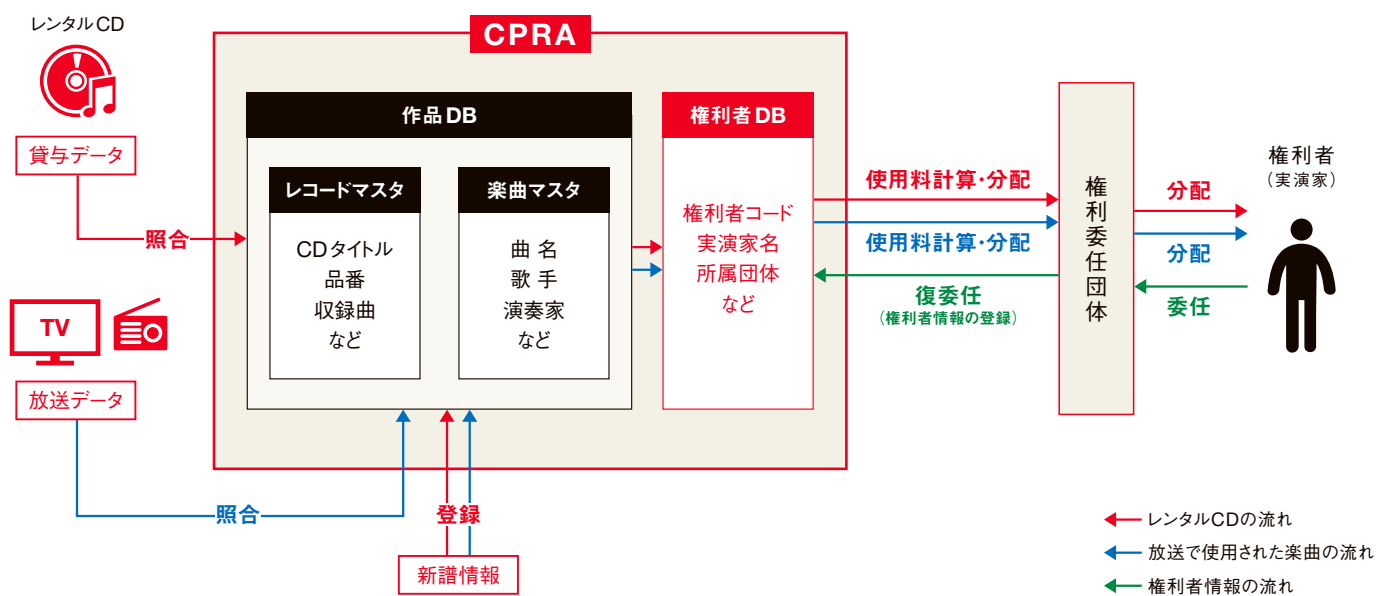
レンタルCD

貸与データ

照合

TV

放送データ

照合

CPRA

作品DB

レコードマスタ

CDタイトル
品番
収録曲
など

楽曲マスタ

曲名
歌手
演奏家
など

権利者DB

権利者コード
実演家名
所属団体
など

登録

新譜情報

使用料計算・分配

使用料計算・分配

復委任
(権利者情報の登録)

権利委任団体

分配

分配

委任

権利者
(実演家)

レンタルCDの流れ
放送で使用された楽曲の流れ
権利者情報の流れ